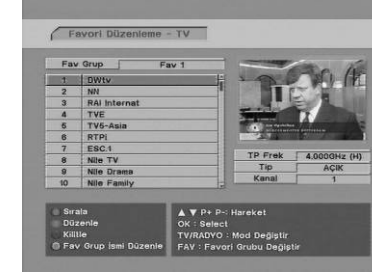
Favori Düzenleme - TV

| Fav Grup | Fav 1 |
|---|---|
| 1 | DWtv |
| 2 | NN |
| 3 | RAI Internat |
| 4 | TVE |
| 5 | TV5-Asia |
| 6 | RTPi |
| 7 | ESC.1 |
| 8 | Nile TV |
| 9 | Nile Drama |
| 10 | Nile Family |

| TP Frek | 4.000GHz (H) |
|---|---|
| Tip | AÇIK |
| Kanal | 1 |

Sırala
Düzenle
Kilitle
Fav Grup İsmi Düzenle

▲ ▼ P+ P-: Hareket
OK : Select
TV/RADYO : Mod Değiştir
FAV : Favori Grubu Değiştir